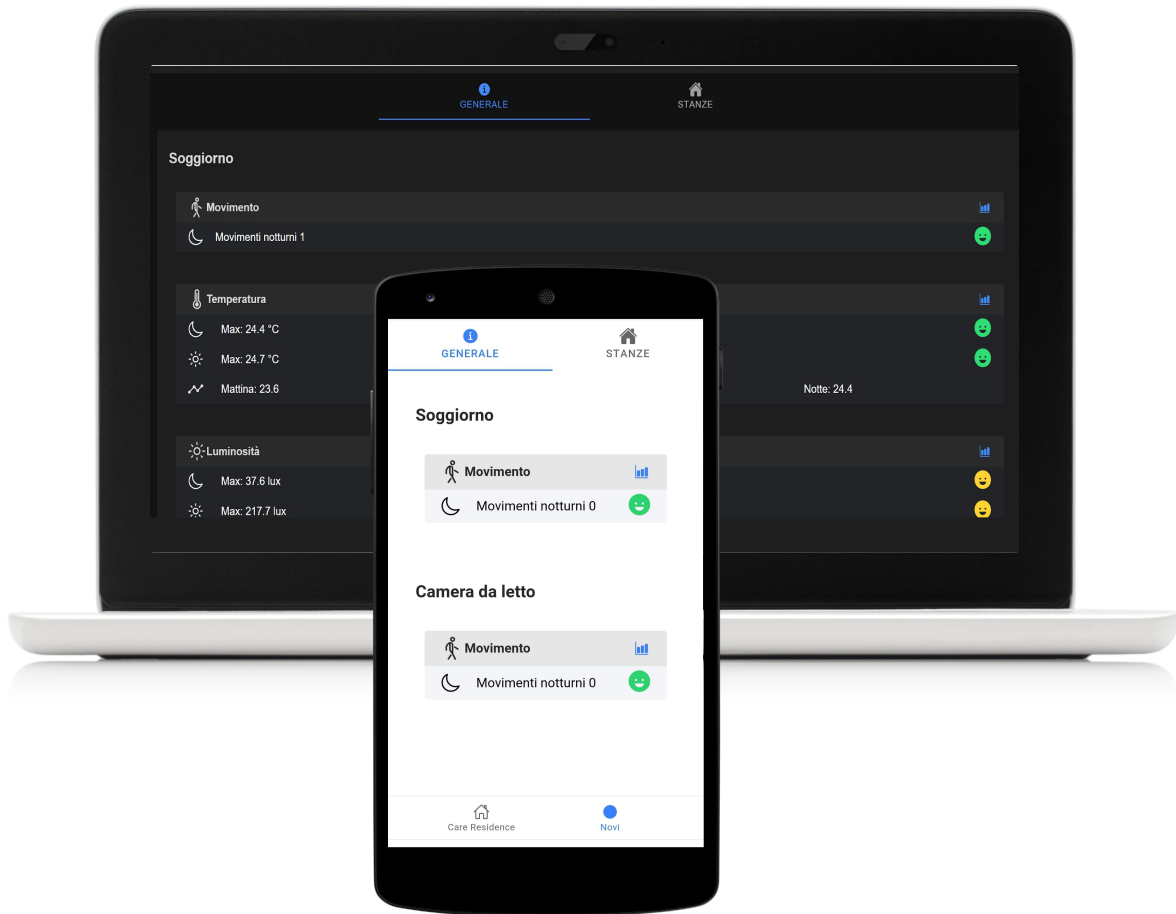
GENERALE
STANZE

Soggiorno

Movimento
Movimenti notturni 1

Temperatura
Max: 24.4 °C
Max: 24.7 °C
Mattina: 23.6
Notte: 24.4

Luminosità
Max: 37.6 lux
Max: 217.7 lux

GENERALE
STANZE

Soggiorno

Movimento
Movimenti notturni 0

Camera da letto

Movimento
Movimenti notturni 0

Care Residence
Novi